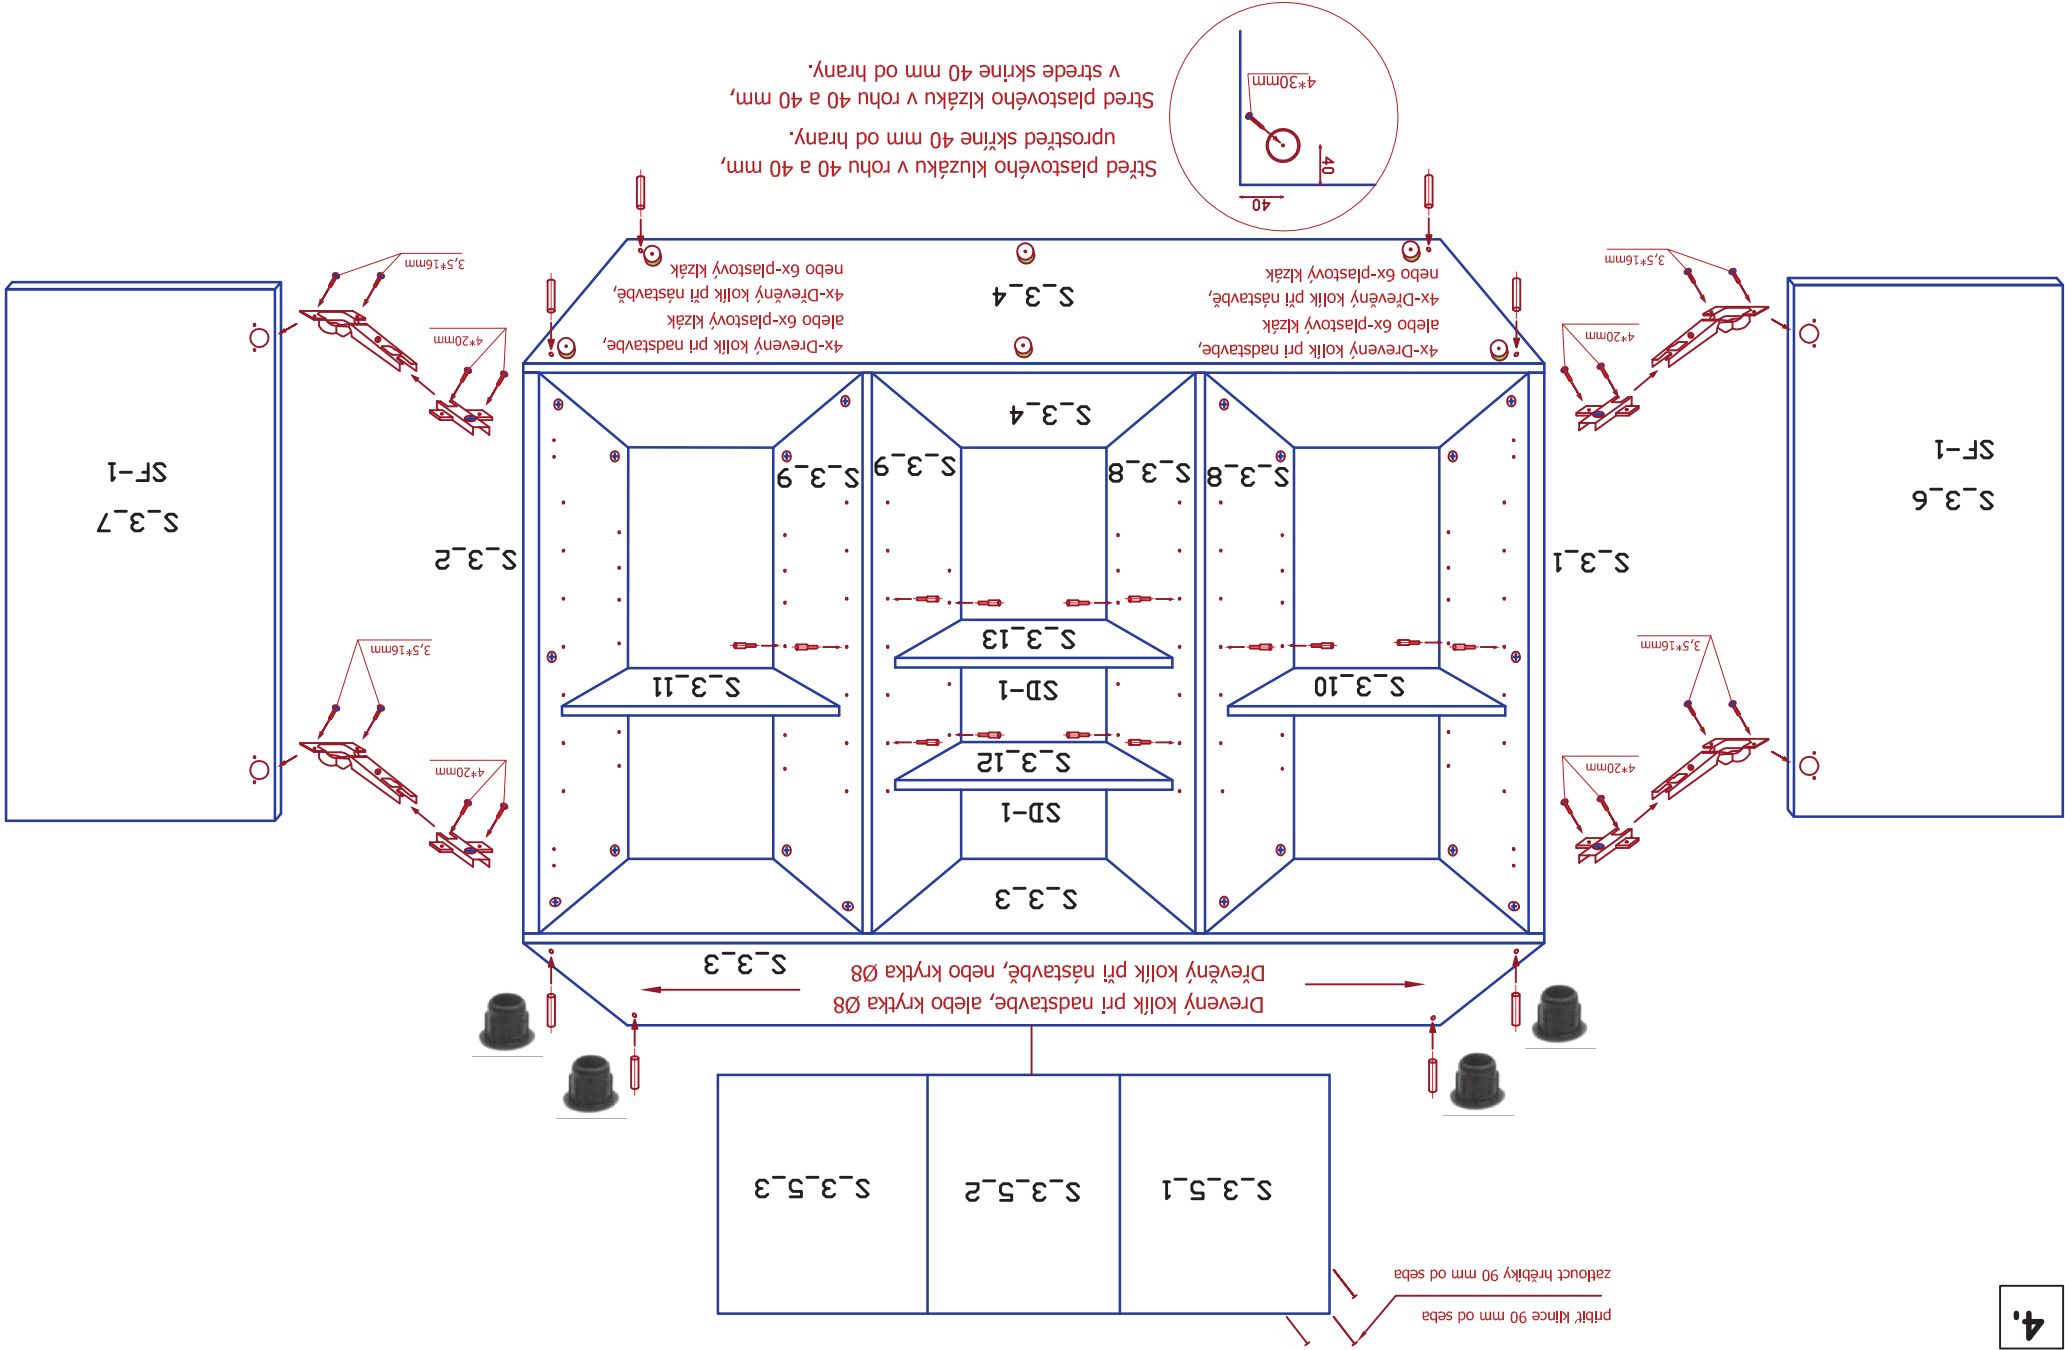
Střed plastového kluzáku v rohu 40 a 40 mm, uprostřed skříne 40 mm od hrany.

Stred plastového klzáku v rohu 40 a 40 mm, v strede skrine 40 mm od hrany.

4*30mm
40
40

4x-Drevený kolík pri nadstavbe, alebo 6x-plastový klzák
4x-Dřevěný kolík při nástavbě, nebo 6x-plastový klzák

S_3_4

4x-Drevený kolík pri nadstavbe, alebo 6x-plastový klzák
4x-Dřevěný kolík při nástavbě, nebo 6x-plastový klzák

3,5*16mm
4*20mm
3,5*16mm
4*20mm
3,5*16mm
4*20mm
3,5*16mm
4*20mm

SF-1
S_3_7

S_3_2

S_3_9
S_3_11

S_3_4
S_3_9
S_3_8
S_3_13
SD-1
S_3_12
SD-1
S_3_3

S_3_8
S_3_10

S_3_1

SF-1
S_3_6

S_3_3
Dřevěný kolík při nástavbě, nebo krytka Ø8
Drevený kolík pri nadstavbe, alebo krytka Ø8

S_3_5_3
S_3_5_2
S_3_5_1

zatlouct hřebíky 90 mm od sebe
přibít kline 90 mm od sebe

4.